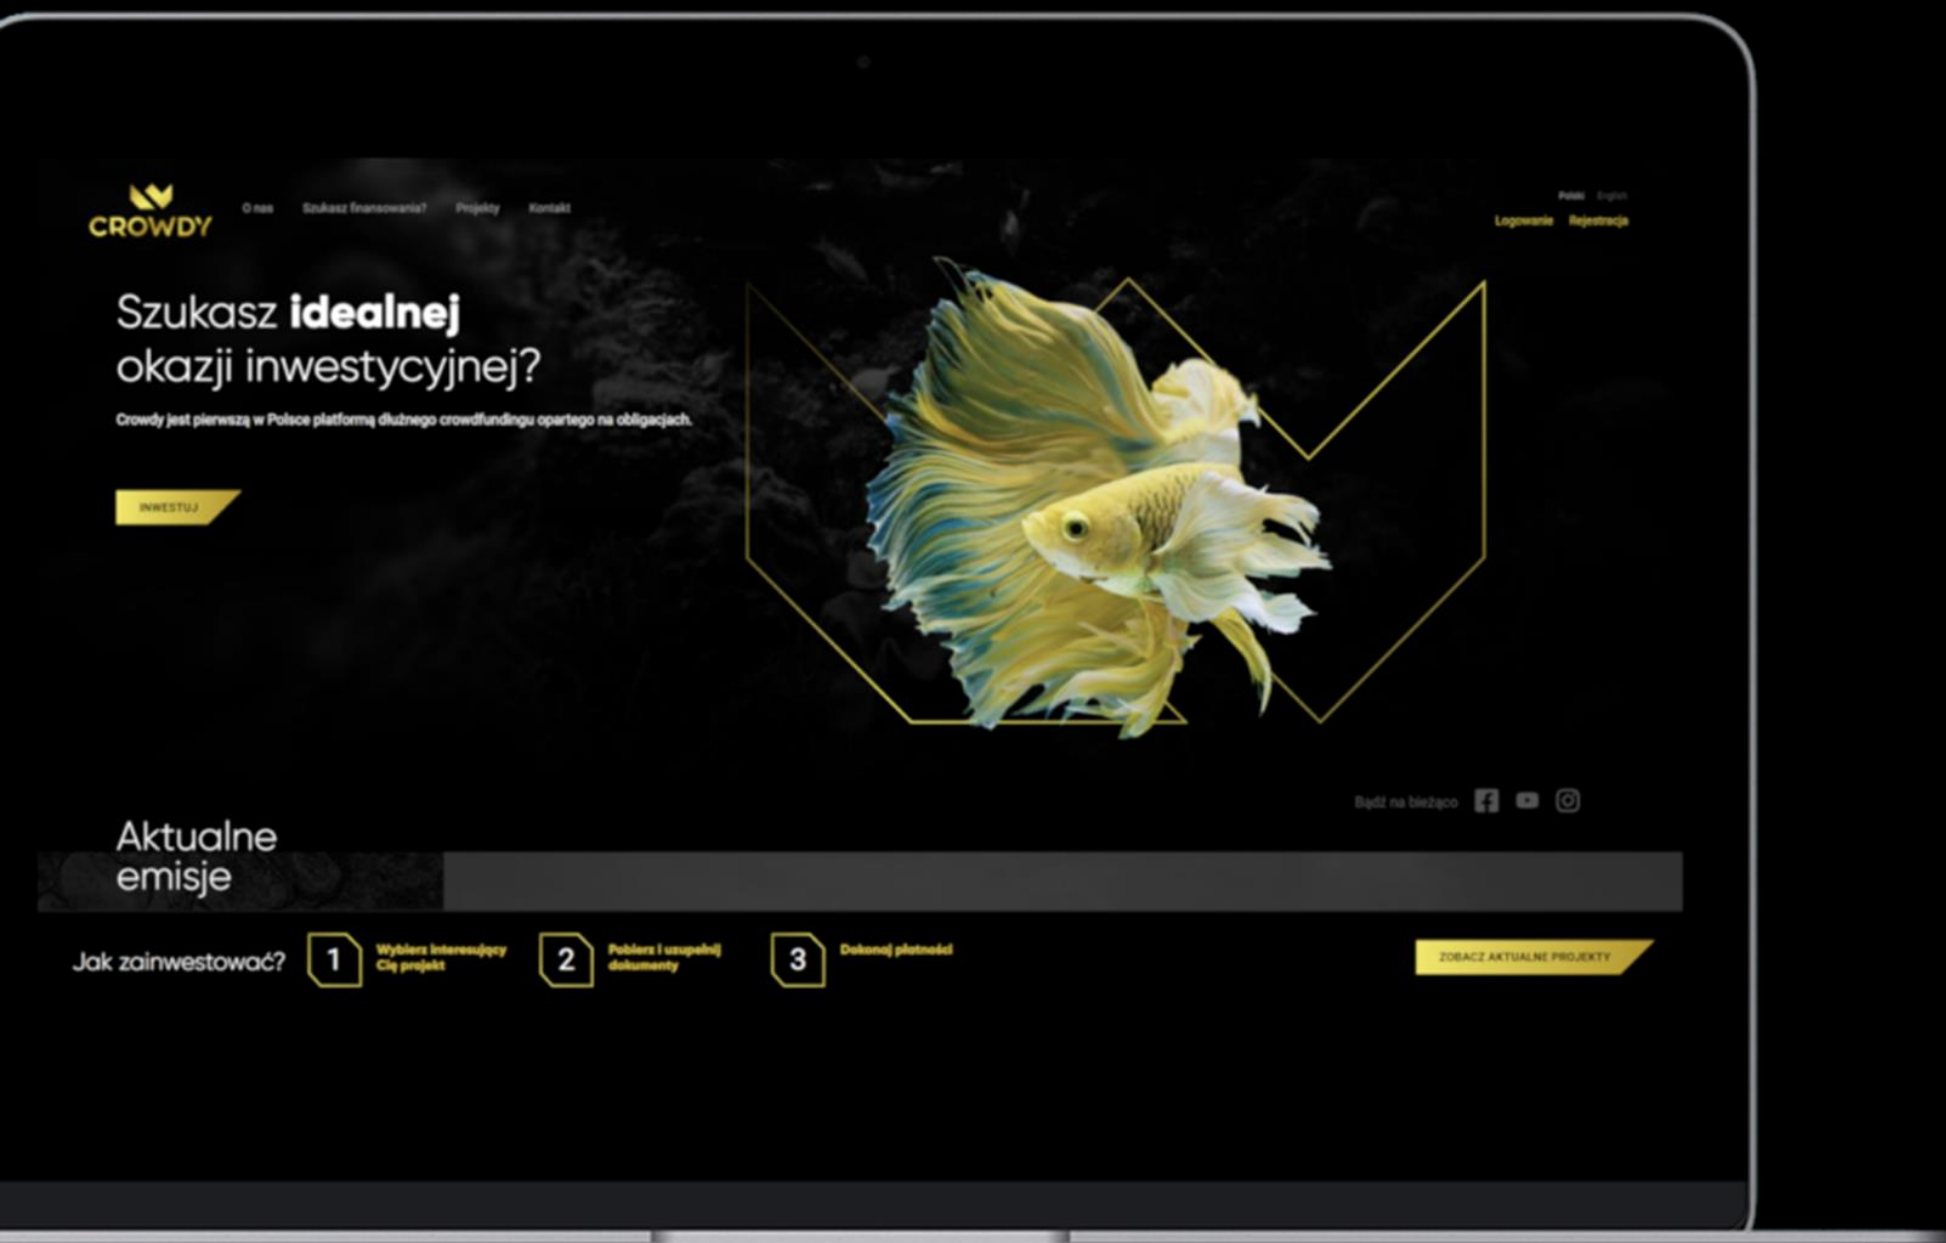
CROWDY

O nas Szukasz finansowania? Projekty Kontakt

Polski English

Logowanie Rejestracja

Szukasz **idealnej** okazji inwestycyjnej?

Crowdy jest pierwszą w Polsce platformą dłużnego crowdfundingu opartego na obligacjach.

INWESTUJ

Bądź na bieżąco

Aktualne emisje

Jak zainwestować?

1 Wybierz interesujący Cię projekt

2 Pobierz i uzupełnij dokumenty

3 Dokonaj płatności

ZOBACZ AKTUALNE PROJEKTY